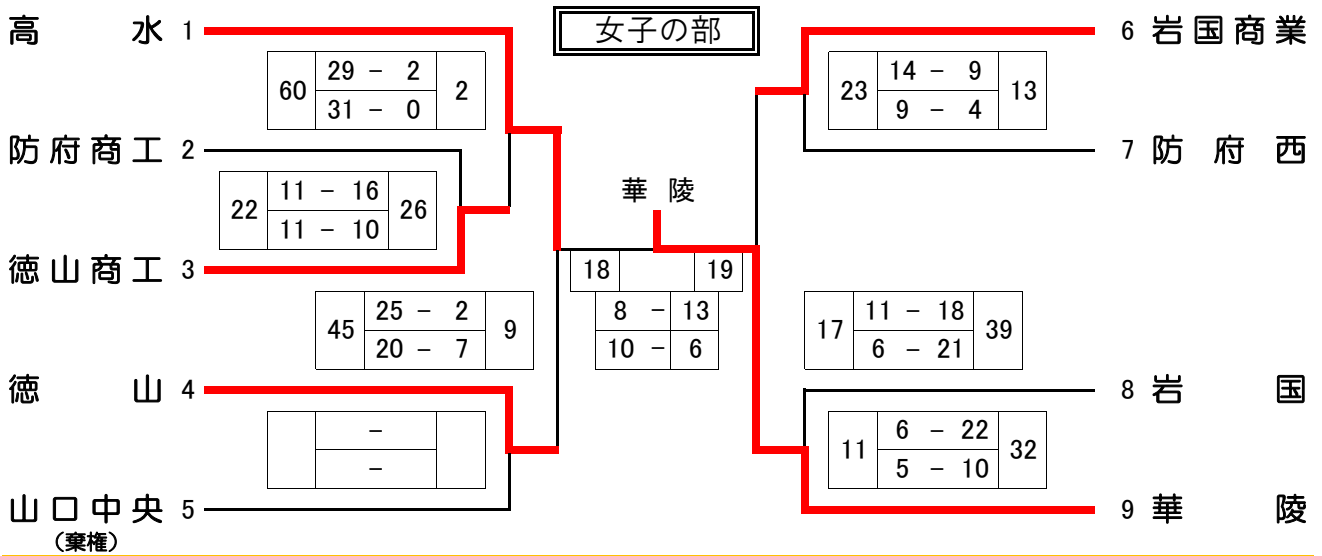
女子の部

高水 1
60 | 29 － 2 / 31 － 0 | 2
防府商工 2
22 | 11 － 16 / 11 － 10 | 26
徳山商工 3
45 | 25 － 2 / 20 － 7 | 9
徳山 4
－ / －
山口中央 5
（棄権）

華陵

| 18 | | 19 |
|---|---|---|
| | 8 － 13 | |
| | 10 － 6 | |

6 岩国商業
23 | 14 － 9 / 9 － 4 | 13
7 防府西
17 | 11 － 18 / 6 － 21 | 39
8 岩国
11 | 6 － 22 / 5 － 10 | 32
9 華陵